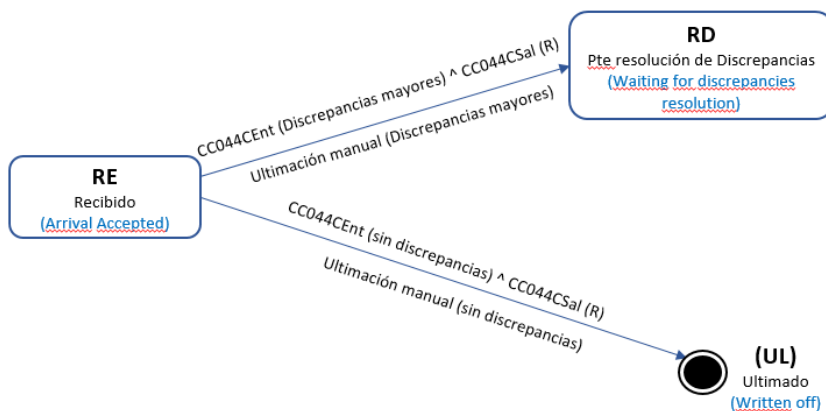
RD
Pte resolución de Discrepancias
(Waiting for discrepancies resolution)

CC044CEnt (Discrepancias mayores) ^ CC044CSal (R)
Ultimación manual (Discrepancias mayores)

RE
Recibido
(Arrival Accepted)

CC044CEnt (sin discrepancias) ^ CC044CSal (R)
Ultimación manual (sin discrepancias)

(UL)
Ultimado
(Written off)